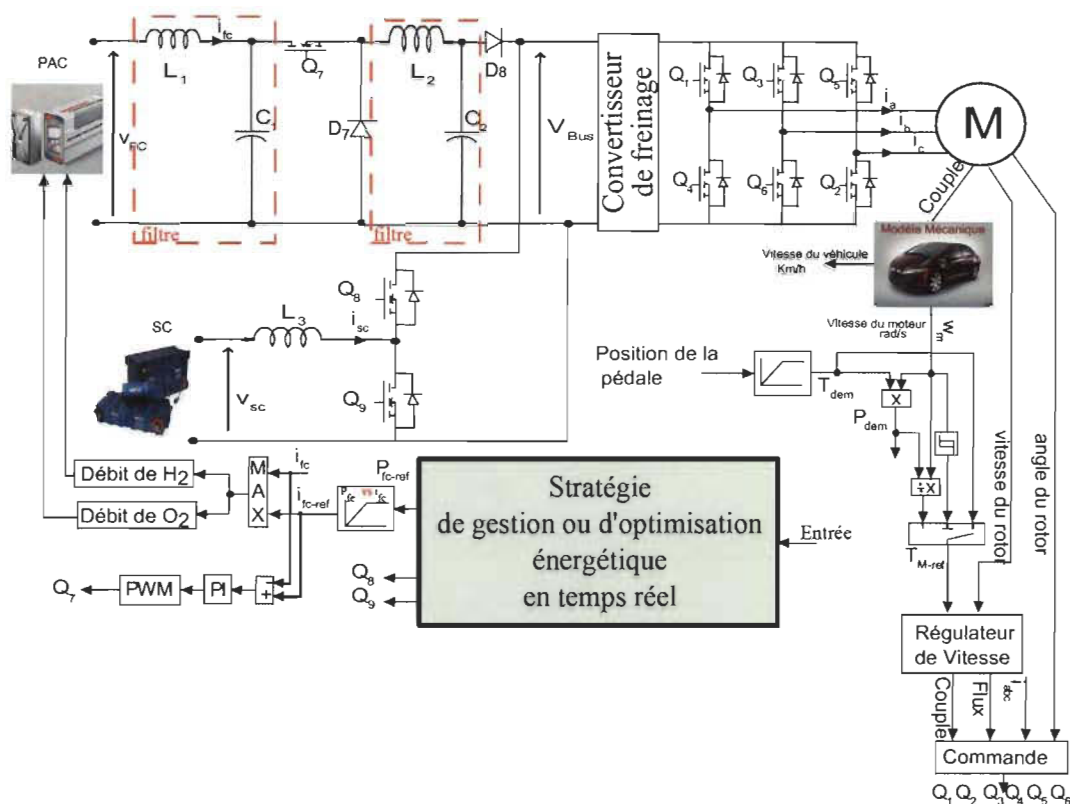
PAC

$L_1$

$i_{fc}$

$Q_7$

$L_2$

$D_8$

$V_{FC}$

$C_1$

$D_7$

$C_2$

$V_{Bus}$

Convertisseur de freinage

$Q_1$ $Q_3$ $Q_5$

$i_a$ $i_b$ $i_c$

M

$Q_4$ $Q_6$ $Q_2$

filtre

filtre

Couple

Modèle Mécanique

Vitesse du véhicule Km/h

$Q_8$

SC

$L_3$

$i_{sc}$

Vitesse du moteur rad/s

$w_m$

Position de la pédale

$T_{dem}$

X

$V_{sc}$

$Q_9$

$P_{dem}$

÷x

vitesse du rotor

angle du rotor

Débit de $H_2$

M A X

$i_{fc}$

$P_{fc\text{-}ref}$

$i_{fc\text{-}ref}$

$P_{fc}$ vs $i_{fc}$

Débit de $O_2$

Stratégie de gestion ou d'optimisation énergétique en temps réel

Entrée

$T_{M\text{-}ref}$

$Q_8$

$Q_9$

$Q_7$

PWM

PI

+

Régulateur de Vitesse

Couple

Flux

$i_{abc}$

Commande

$Q_1$ $Q_2$ $Q_3$ $Q_4$ $Q_5$ $Q_6$